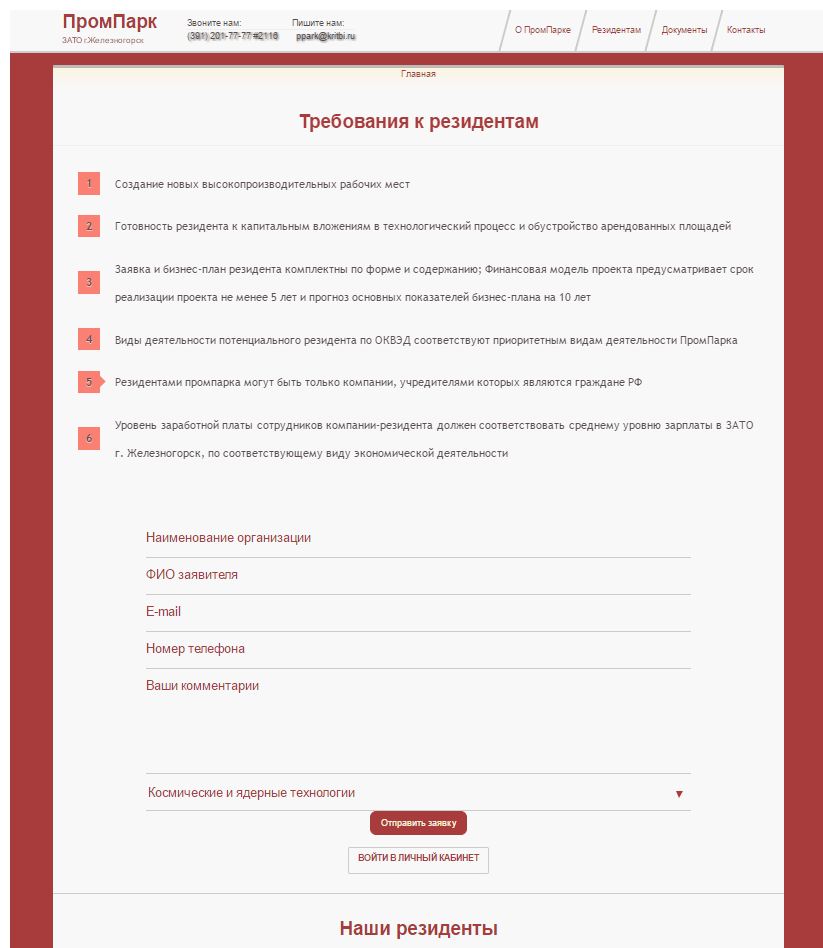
ПромПарк
ЗАТО г.Железногорск

Звоните нам:
(391) 201-77-77 #2116

Пишите нам:
ppark@kritbi.ru

О ПромПарке | Резидентам | Документы | Контакты

Главная

Требования к резидентам

1 Создание новых высокопроизводительных рабочих мест

2 Готовность резидента к капитальным вложениям в технологический процесс и обустройство арендованных площадей

3 Заявка и бизнес-план резидента комплектны по форме и содержанию; Финансовая модель проекта предусматривает срок реализации проекта не менее 5 лет и прогноз основных показателей бизнес-плана на 10 лет

4 Виды деятельности потенциального резидента по ОКВЭД соответствуют приоритетным видам деятельности ПромПарка

5 Резидентами промпарка могут быть только компании, учредителями которых являются граждане РФ

6 Уровень заработной платы сотрудников компании-резидента должен соответствовать среднему уровню зарплаты в ЗАТО г. Железногорск, по соответствующему виду экономической деятельности

Наименование организации

ФИО заявителя

E-mail

Номер телефона

Ваши комментарии

Космические и ядерные технологии ▼

Отправить заявку

ВОЙТИ В ЛИЧНЫЙ КАБИНЕТ

Наши резиденты